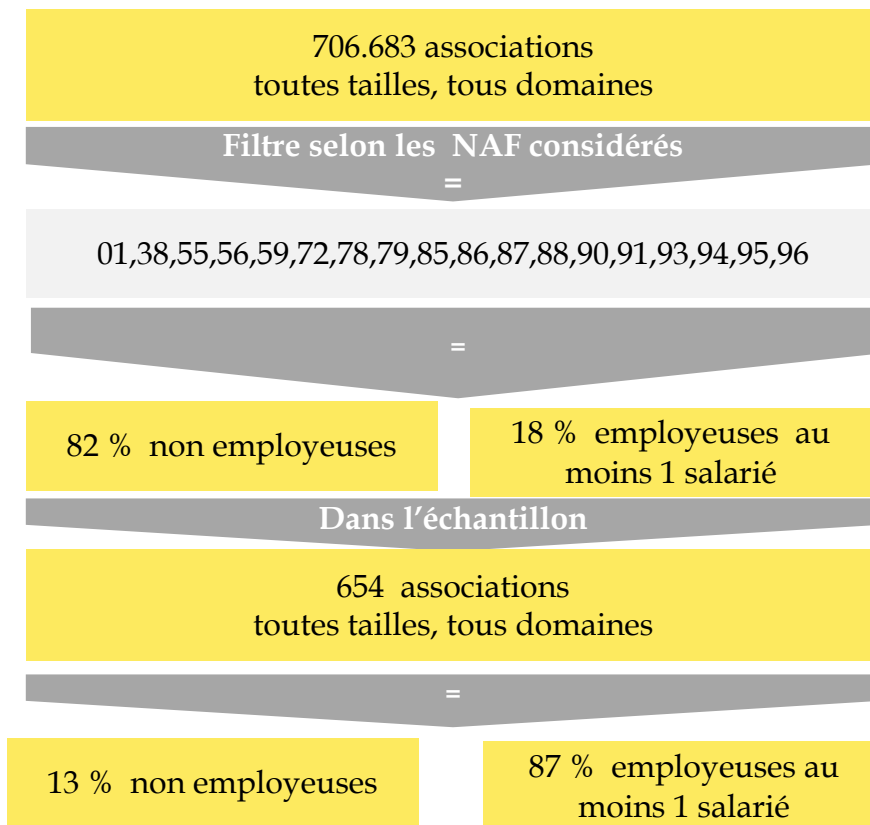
706.683 associations
toutes tailles, tous domaines

Filtre selon les NAF considérés
=

01,38,55,56,59,72,78,79,85,86,87,88,90,91,93,94,95,96

=

82 % non employeuses

18 % employeuses au moins 1 salarié

Dans l'échantillon

654 associations
toutes tailles, tous domaines

=

13 % non employeuses

87 % employeuses au moins 1 salarié